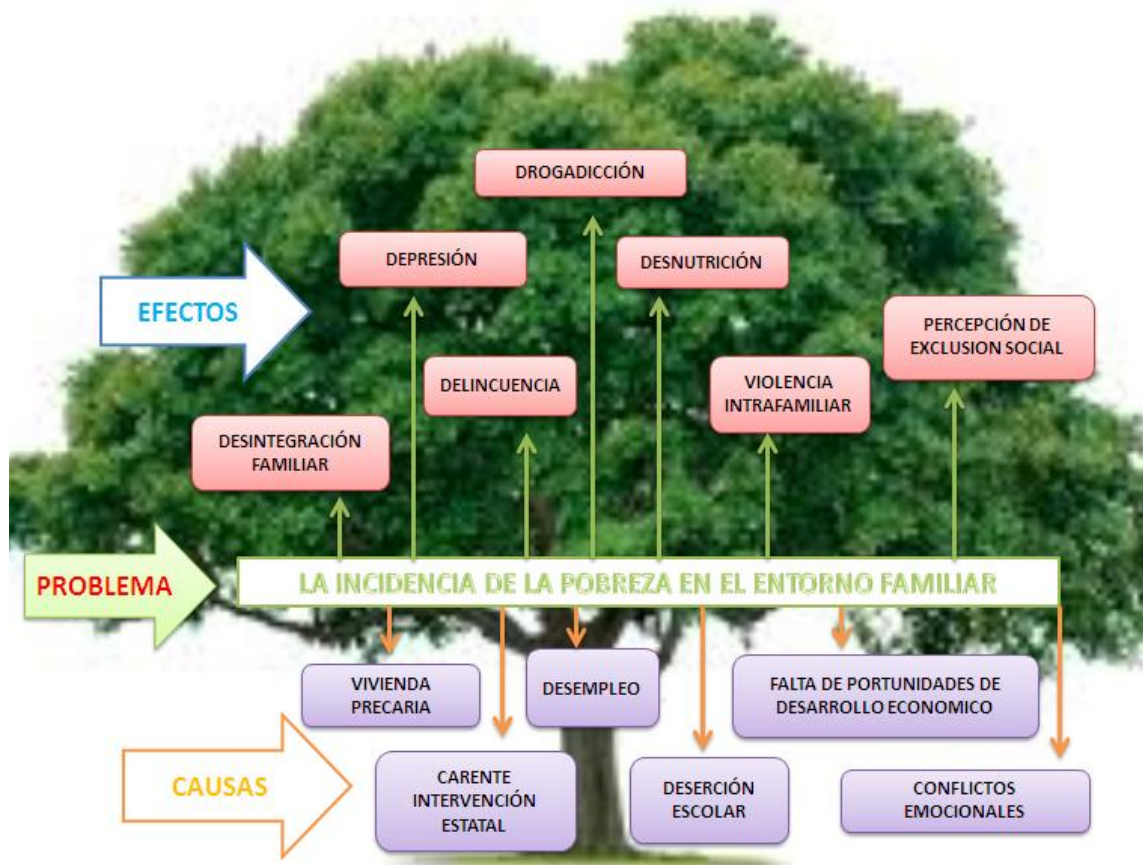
DROGADICCIÓN

DEPRESIÓN

DESNUTRICIÓN

EFECTOS

PERCEPCIÓN DE EXCLUSION SOCIAL

DELINCUENCIA

VIOLENCIA INTRAFAMILIAR

DESINTEGRACIÓN FAMILIAR

PROBLEMA

LA INCIDENCIA DE LA POBREZA EN EL ENTORNO FAMILIAR

VIVIENDA PRECARIA

DESEMPLEO

FALTA DE PORTUNIDADES DE DESARROLLO ECONOMICO

CAUSAS

CARENTE INTERVENCIÓN ESTATAL

DESERCIÓN ESCOLAR

CONFLICTOS EMOCIONALES